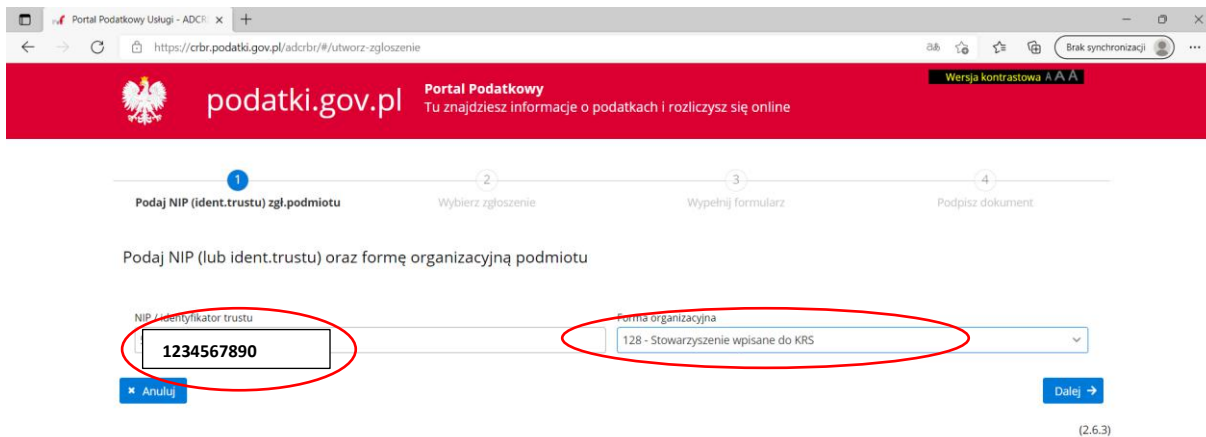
Portal Podatkowy Usługi - ADCR
https://crbr.podatki.gov.pl/adcrbr/#/utworz-zgloszenie
Brak synchronizacji

podatki.gov.pl
Portal Podatkowy
Tu znajdziesz informacje o podatkach i rozliczysz się online
Wersja kontrastowa A A A

1
Podaj NIP (ident.trustu) zgł.podmiotu
2
Wybierz zgłoszenie
3
Wypełnij formularz
4
Podpisz dokument

Podaj NIP (lub ident.trustu) oraz formę organizacyjną podmiotu

NIP / identyfikator trustu
1234567890

Forma organizacyjna
128 - Stowarzyszenie wpisane do KRS

× Anuluj
Dalej →

(2.6.3)